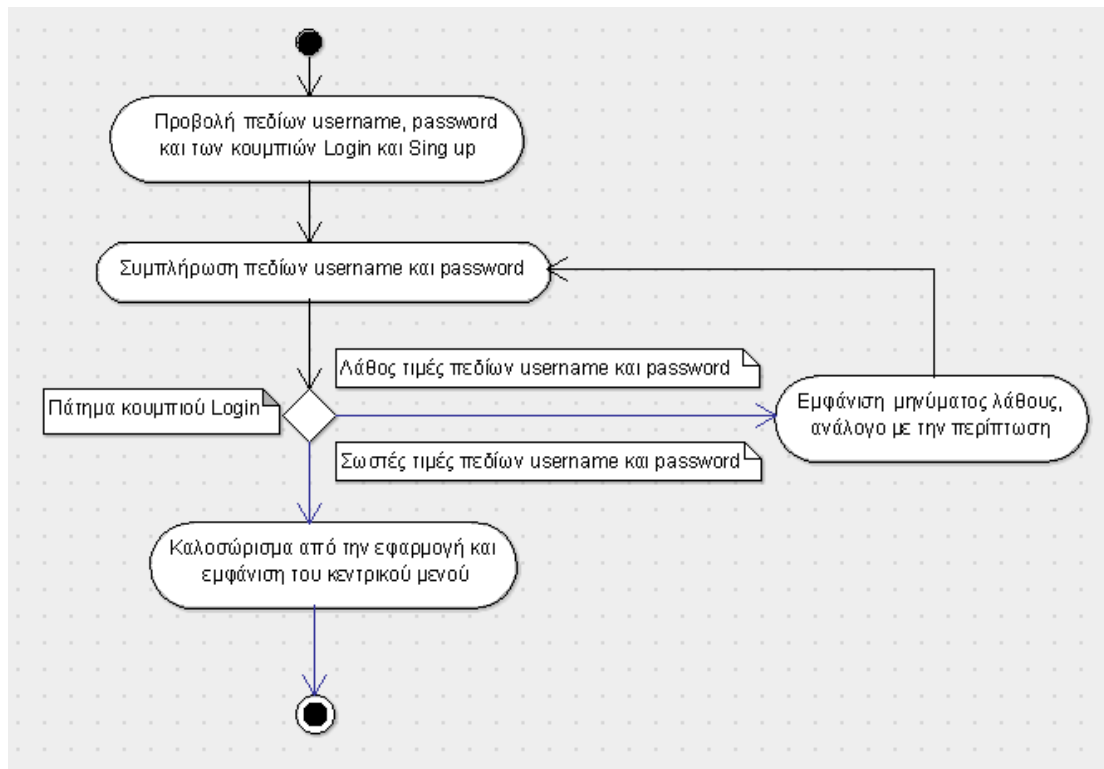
Προβολή πεδίων username, password και των κουμπιών Login και Sing up

Συμπλήρωση πεδίων username και password

Λάθος τιμές πεδίων username και password

Πάτημα κουμπιού Login

Εμφάνιση μηνύματος λάθους, ανάλογο με την περίπτωση

Σωστές τιμές πεδίων username και password

Καλοσώρισμα από την εφαρμογή και εμφάνιση του κεντρικού μενού